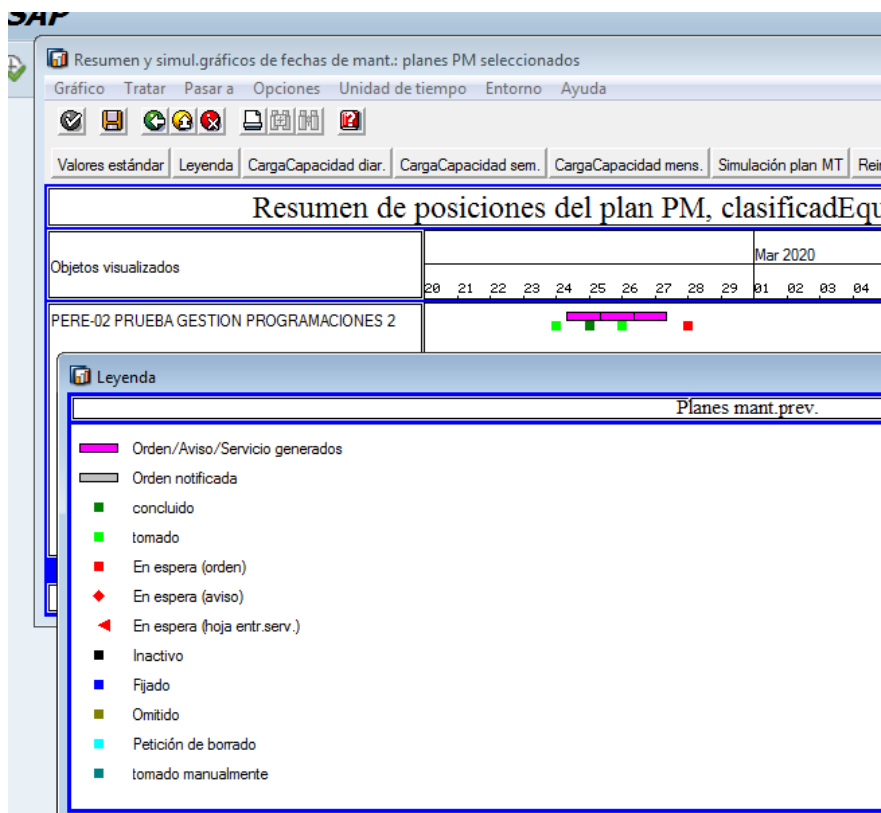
SAP

Resumen y simul.gráficos de fechas de mant.: planes PM seleccionados

Gráfico Tratar Pasar a Opciones Unidad de tiempo Entorno Ayuda

Valores estándar | Leyenda | CargaCapacidad diar. | CargaCapacidad sem. | CargaCapacidad mens. | Simulación plan MT | Rei

Resumen de posiciones del plan PM, clasificadEqu

Objetos visualizados

Mar 2020

20 21 22 23 24 25 26 27 28 29 01 02 03 04

PERE-02 PRUEBA GESTION PROGRAMACIONES 2

Leyenda

Planes mant.prev.

Orden/Aviso/Servicio generados
Orden notificada
concluido
tomado
En espera (orden)
En espera (aviso)
En espera (hoja entr.serv.)
Inactivo
Fijado
Omitido
Petición de borrado
tomado manualmente